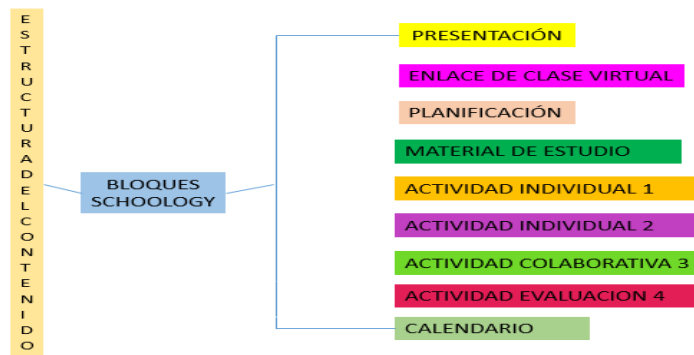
ESTRUCTURADELCONTENIDO

BLOQUES SCHOOLOGY

PRESENTACIÓN

ENLACE DE CLASE VIRTUAL

PLANIFICACIÓN

MATERIAL DE ESTUDIO

ACTIVIDAD INDIVIDUAL 1

ACTIVIDAD INDIVIDUAL 2

ACTIVIDAD COLABORATIVA 3

ACTIVIDAD EVALUACION 4

CALENDARIO